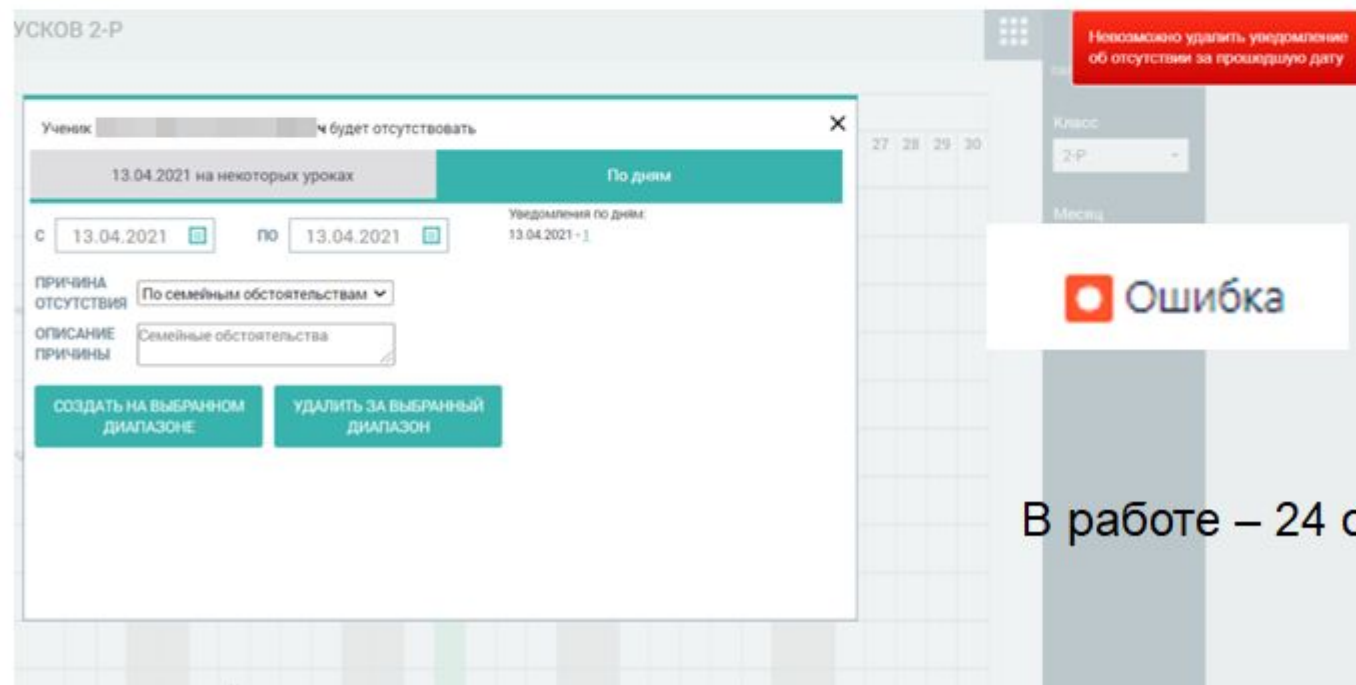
УСКОВ 2-Р

Невозможно удалить уведомление об отсутствии за прошедшую дату

Ученик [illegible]ч будет отсутствовать

×

13.04.2021 на некоторых уроках

По дням

27 28 29 30

Класс

2-Р

Месяц

С 13.04.2021 по 13.04.2021

Уведомления по дням:
13.04.2021 - 1

ПРИЧИНА ОТСУТСТВИЯ По семейным обстоятельствам

ОПИСАНИЕ ПРИЧИНЫ Семейные обстоятельства

СОЗДАТЬ НА ВЫБРАННОМ ДИАПАЗОНЕ

УДАЛИТЬ ЗА ВЫБРАННЫЙ ДИАПАЗОН

Ошибка

В работе – 24 с